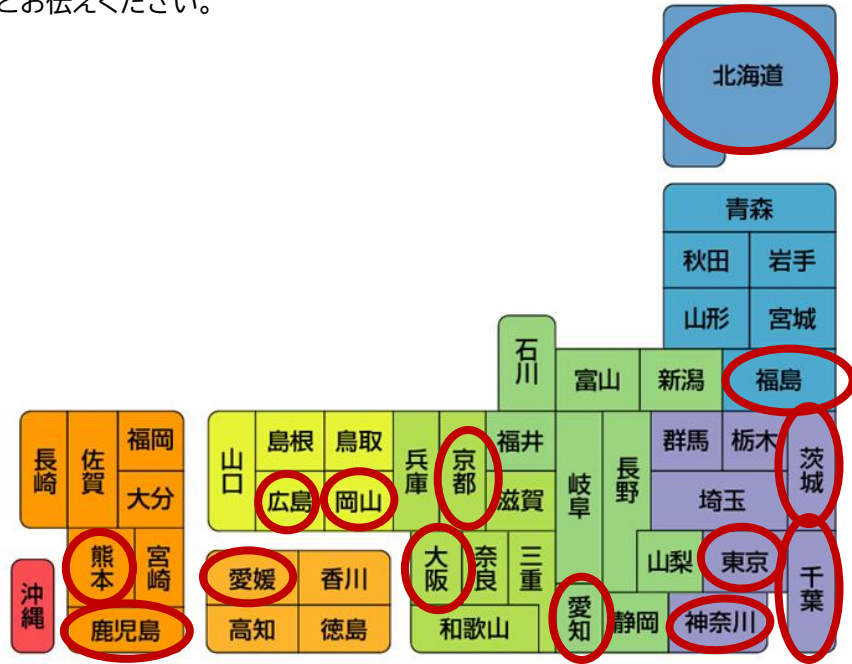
とお伝えください。

北海道

青森
秋田
岩手
山形
宮城
石川
富山
新潟
福島
長崎
佐賀
福岡
大分
山口
島根
鳥取
兵庫
京都
福井
群馬
栃木
茨城
広島
岡山
滋賀
岐阜
長野
埼玉
熊本
宮崎
大阪
奈良
三重
山梨
東京
千葉
沖縄
愛媛
香川
愛知
鹿児島
高知
徳島
和歌山
静岡
神奈川